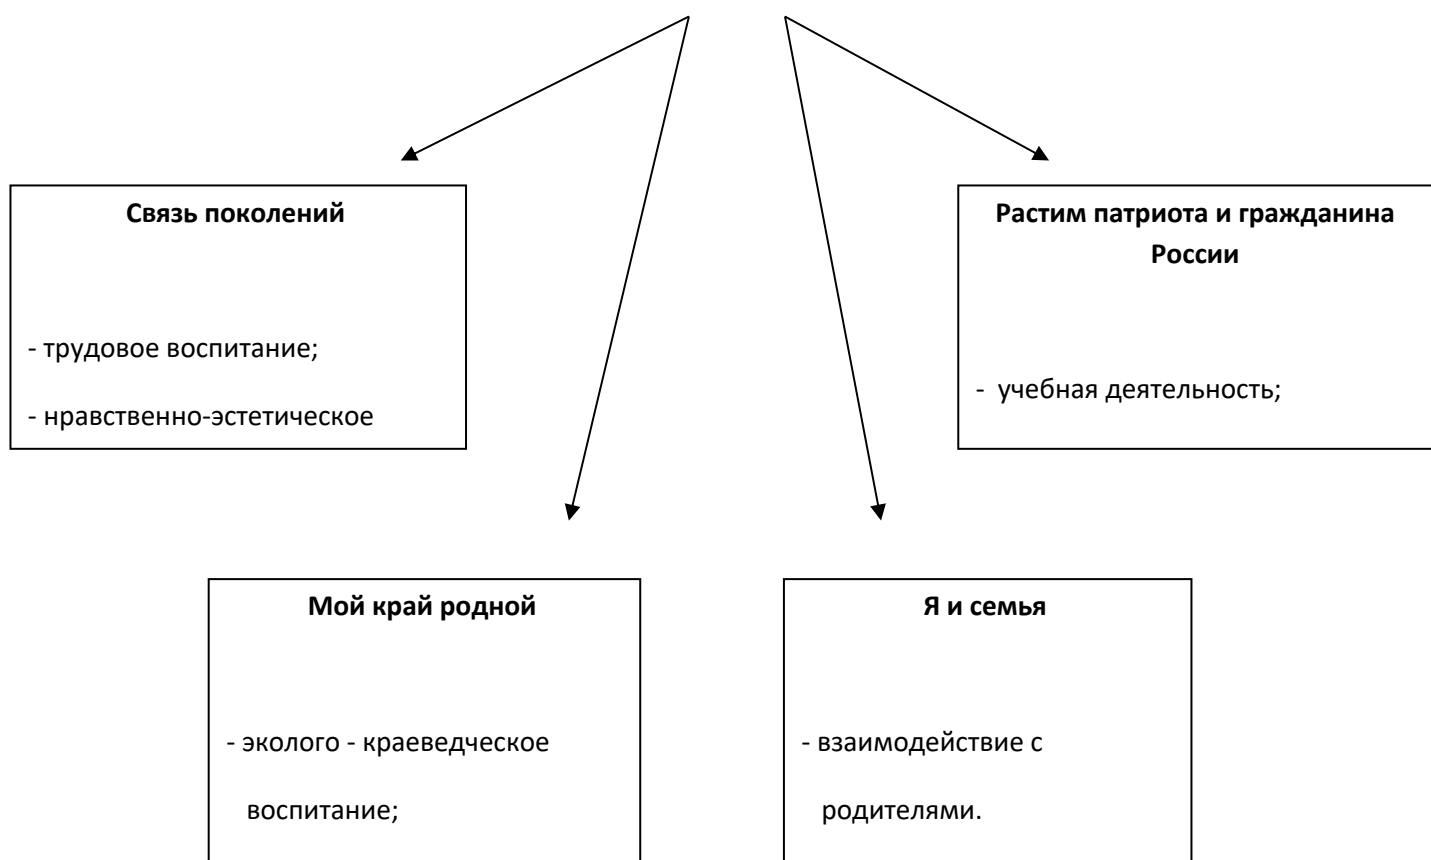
**Связь поколений**

- трудовое воспитание;

- нравственно-эстетическое

**Растим патриота и гражданина России**

- учебная деятельность;

**Мой край родной**

- эколого - краеведческое воспитание;

**Я и семья**

- взаимодействие с родителями.